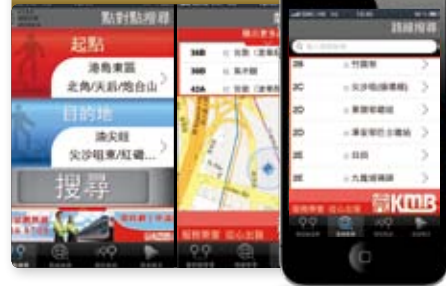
點對點搜尋
起點
港島東區
北角/天后/炮台山
目的地
油尖旺
尖沙咀東/紅磡...
搜尋

34B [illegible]
30X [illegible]
42A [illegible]
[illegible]

路線搜尋
輸入路線號碼
2A 竹園邨
2C 尖沙咀(麼地道)
2D 東頭邨總站
2D 澤安邨巴士總站
2E 白田
2E 九龍城碼頭
KMB